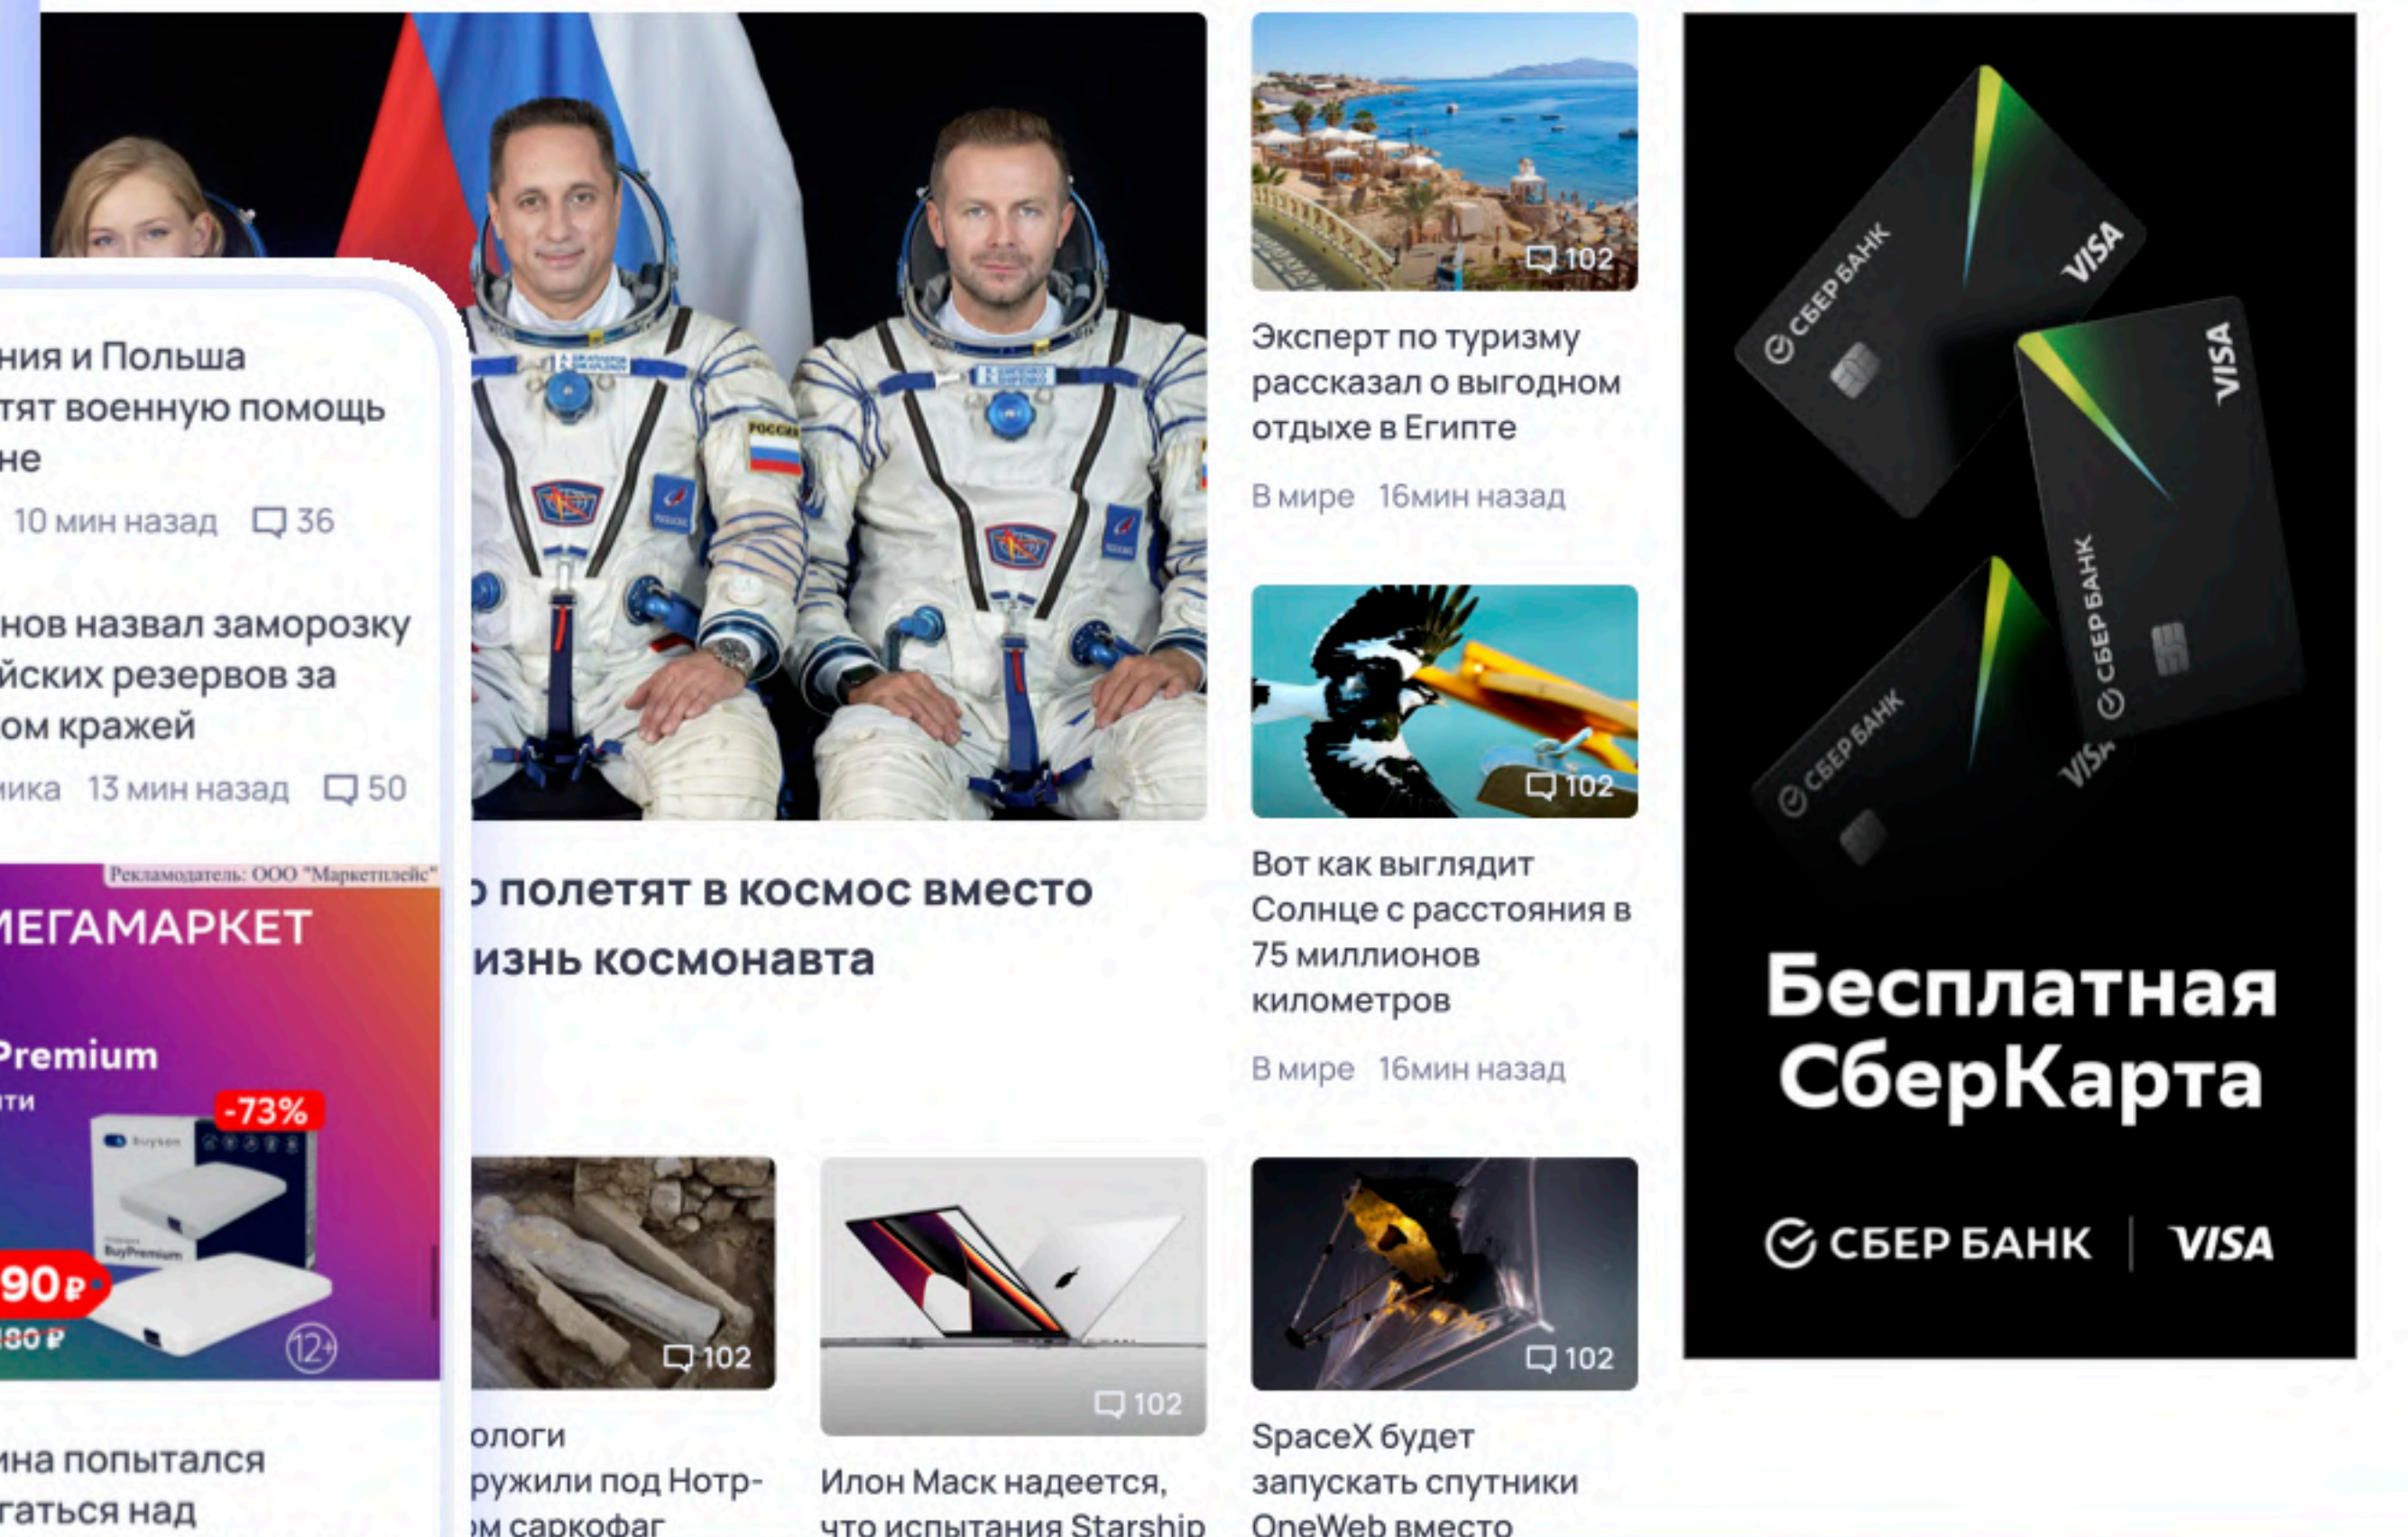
ния и Польша тят военную помощь не

10 мин назад 36

нов назвал заморозку йских резервов за ом кражей

ика 13 мин назад 50

Рекламодатель: ООО "Маркетплейс"

ЕГАМАРКЕТ

Premium

ти

-73%

90 ₽

180 ₽

12+

ина попытался гаться над

о полетят в космос вместо изнь космонавта

102

ологи ружили под Нотр- м саркофаг

102

Илон Маск надеется, что испытания Starship

102

Эксперт по туризму рассказал о выгодном отдыхе в Египте

В мире 16мин назад

102

Вот как выглядит Солнце с расстояния в 75 миллионов километров

В мире 16мин назад

102

SpaceX будет запускать спутники OneWeb вместо

СБЕР БАНК VISA

Бесплатная СберКарта

СБЕР БАНК | VISA